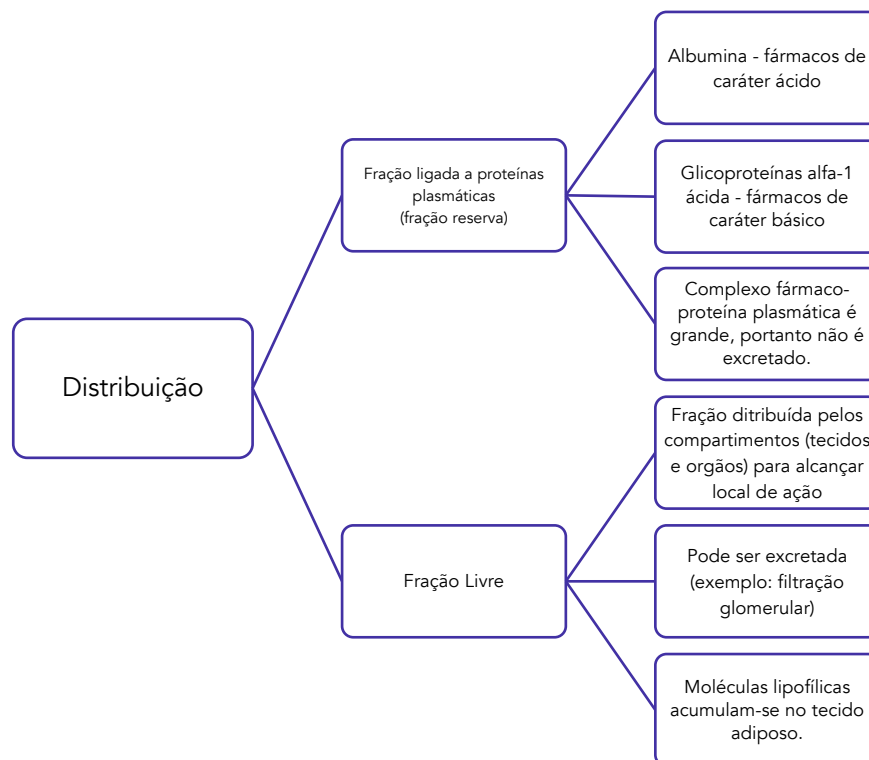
Distribuição

Fração ligada a proteínas plasmáticas
(fração reserva)

Albumina - fármacos de caráter ácido

Glicoproteínas alfa-1 ácida - fármacos de caráter básico

Complexo fármaco-proteína plasmática é grande, portanto não é excretado.

Fração Livre

Fração ditribuída pelos compartimentos (tecidos e orgãos) para alcançar local de ação

Pode ser excretada (exemplo: filtração glomerular)

Moléculas lipofílicas acumulam-se no tecido adiposo.